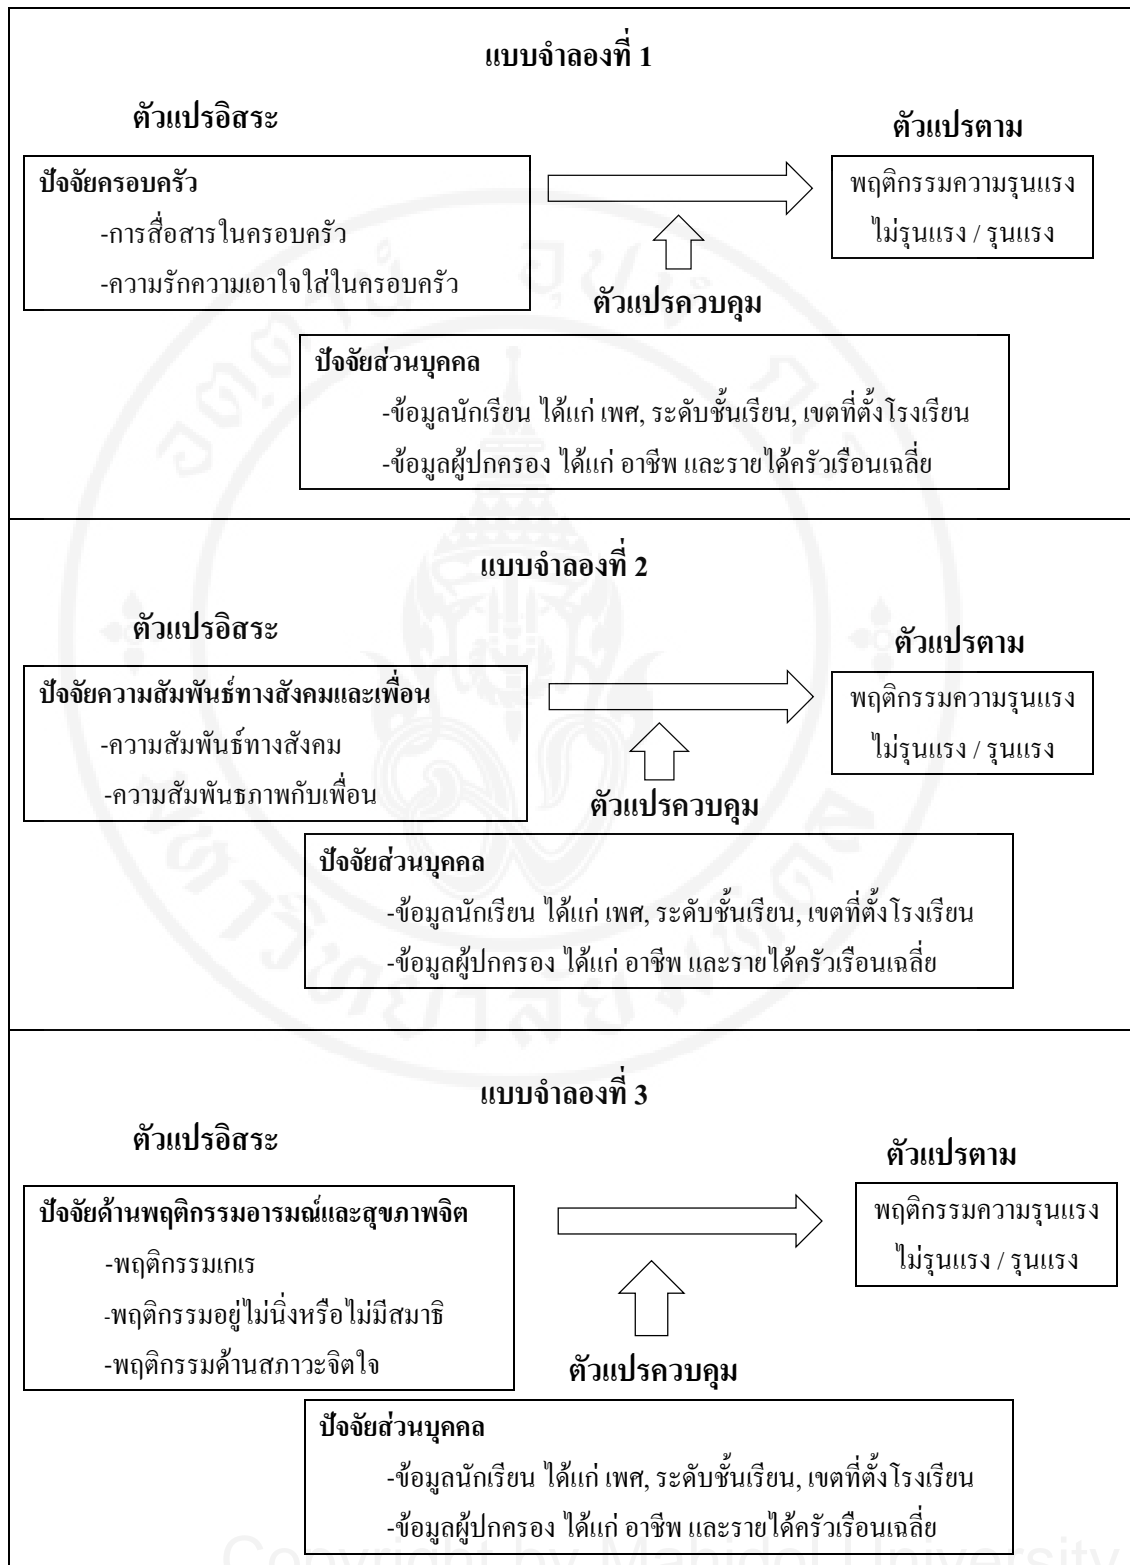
แบบจำลองที่ 1

ตัวแปรอิสระ

ตัวแปรตาม

ปัจจัยครอบครัว
-การสื่อสารในครอบครัว
-ความรักความเอาใจใส่ในครอบครัว

พฤติกรรมความรุนแรง
ไม่รุนแรง / รุนแรง

ตัวแปรควบคุม

ปัจจัยส่วนบุคคล
-ข้อมูลนักเรียน ได้แก่ เพศ, ระดับชั้นเรียน, เขตที่ตั้งโรงเรียน
-ข้อมูลผู้ปกครอง ได้แก่ อาชีพ และรายได้ครัวเรือนเฉลี่ย

แบบจำลองที่ 2

ตัวแปรอิสระ

ตัวแปรตาม

ปัจจัยความสัมพันธ์ทางสังคมและเพื่อน
-ความสัมพันธ์ทางสังคม
-ความสัมพันธภาพกับเพื่อน

พฤติกรรมความรุนแรง
ไม่รุนแรง / รุนแรง

ตัวแปรควบคุม

ปัจจัยส่วนบุคคล
-ข้อมูลนักเรียน ได้แก่ เพศ, ระดับชั้นเรียน, เขตที่ตั้งโรงเรียน
-ข้อมูลผู้ปกครอง ได้แก่ อาชีพ และรายได้ครัวเรือนเฉลี่ย

แบบจำลองที่ 3

ตัวแปรอิสระ

ตัวแปรตาม

ปัจจัยด้านพฤติกรรมอารมณ์และสุขภาพจิต
-พฤติกรรมเกเร
-พฤติกรรมอยู่ไม่นิ่งหรือไม่มีสมาธิ
-พฤติกรรมด้านสภาวะจิตใจ

พฤติกรรมความรุนแรง
ไม่รุนแรง / รุนแรง

ตัวแปรควบคุม

ปัจจัยส่วนบุคคล
-ข้อมูลนักเรียน ได้แก่ เพศ, ระดับชั้นเรียน, เขตที่ตั้งโรงเรียน
-ข้อมูลผู้ปกครอง ได้แก่ อาชีพ และรายได้ครัวเรือนเฉลี่ย

Copyright by Mahidol University